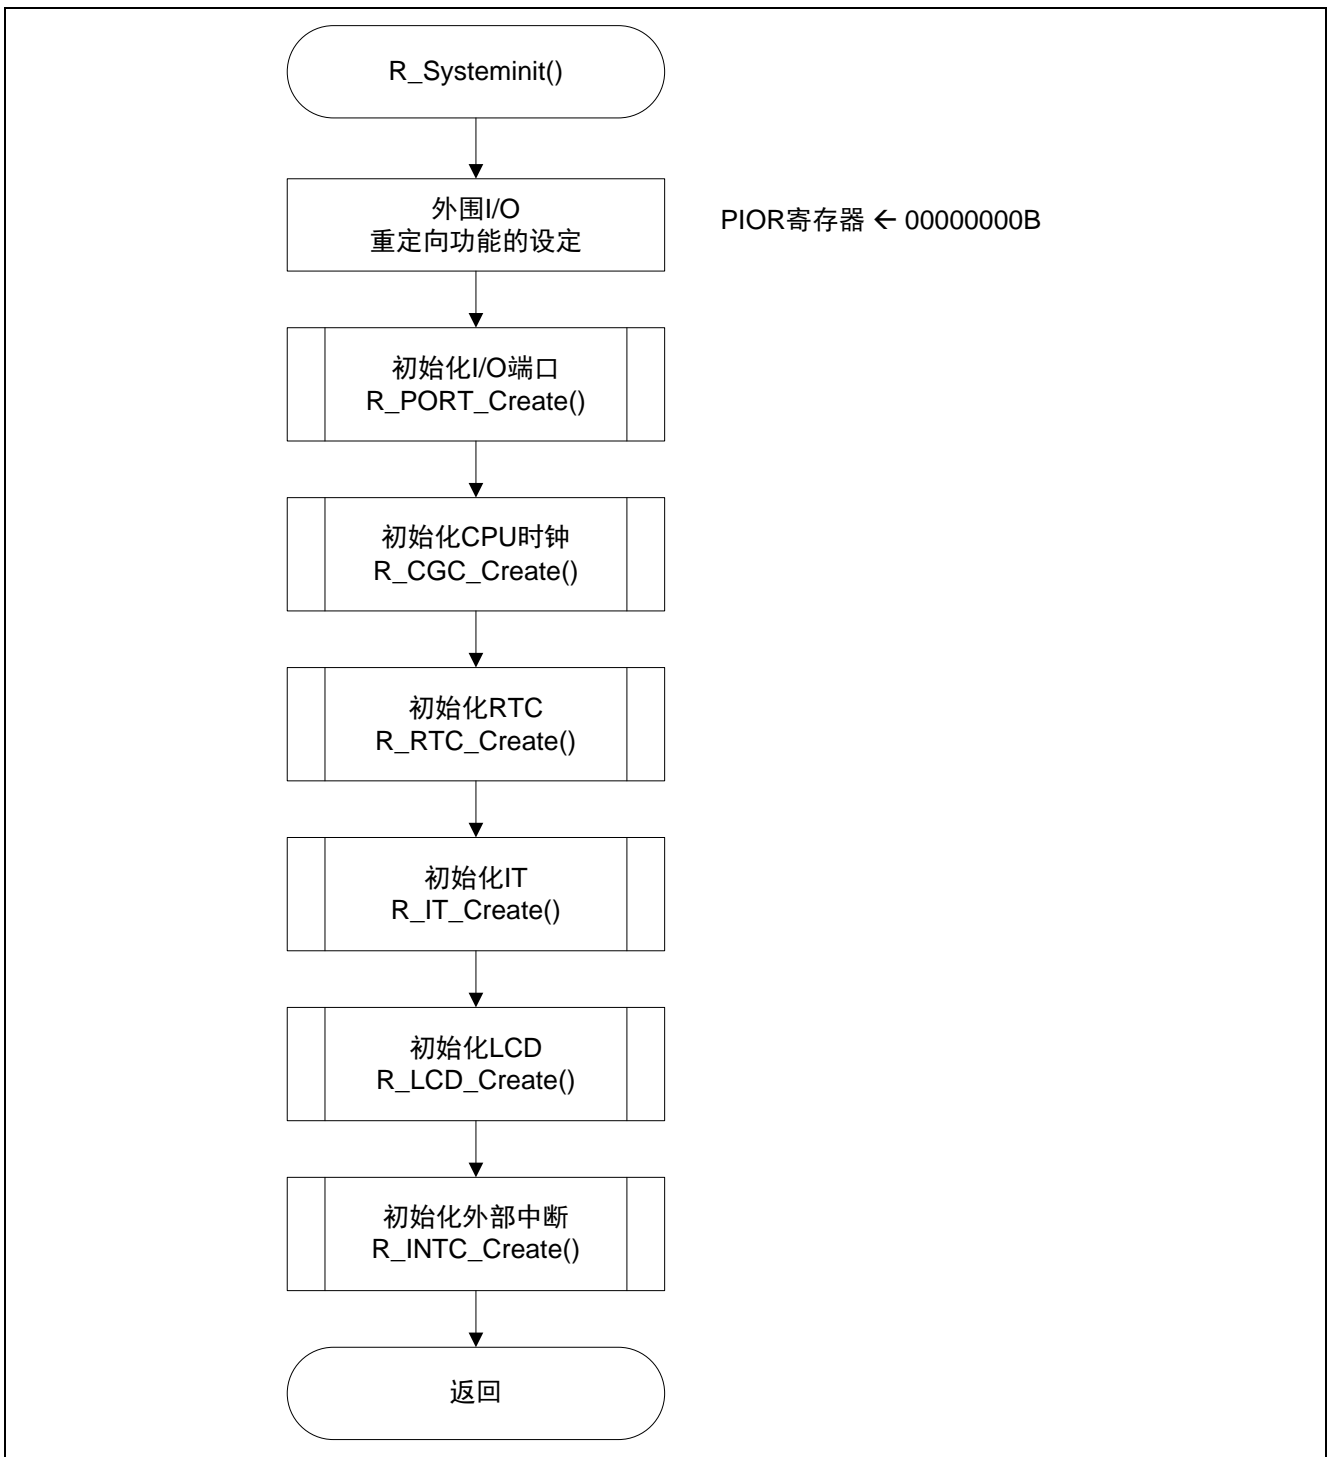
R_Systeminit()

外围I/O
重定向功能的设定

PIOR寄存器 ← 00000000B

初始化I/O端口
R_PORT_Create()

初始化CPU时钟
R_CGC_Create()

初始化RTC
R_RTC_Create()

初始化IT
R_IT_Create()

初始化LCD
R_LCD_Create()

初始化外部中断
R_INTC_Create()

返回